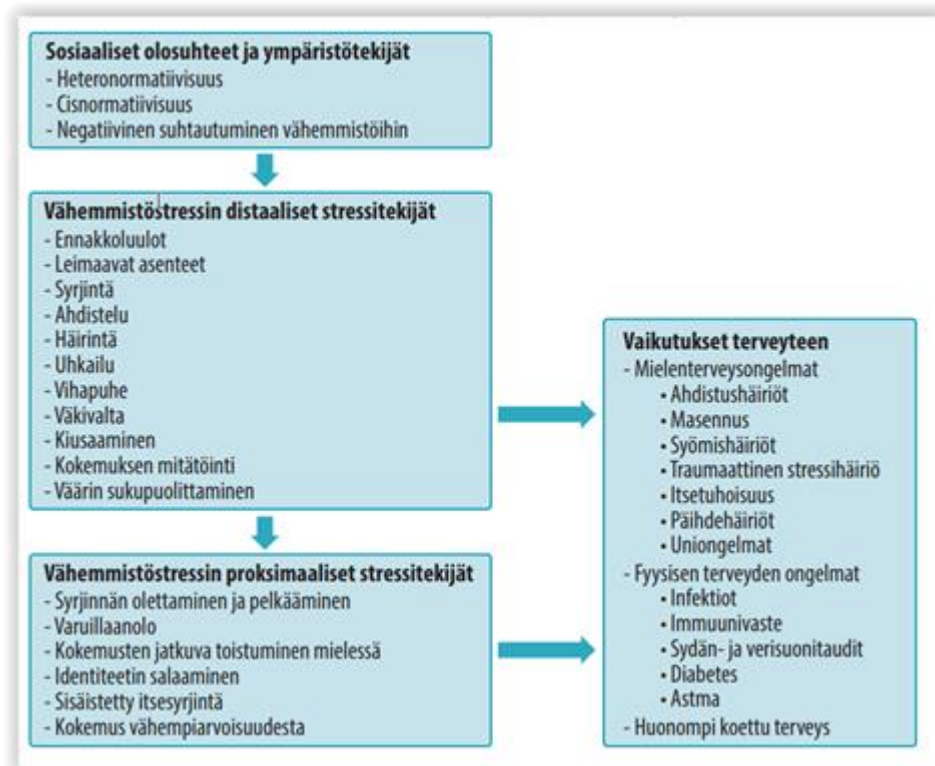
Sosiaaliset olosuhteet ja ympäristötekijät
- Heteronormatiivisuus
- Cisnormatiivisuus
- Negatiivinen suhtautuminen vähemmistöihin

Vähemmistöstressin distaaliset stressitekijät
- Ennakkoluulot
- Leimaavat asenteet
- Syrjintä
- Ahdistelu
- Häirintä
- Uhkailu
- Vihapuhe
- Väkivalta
- Kiusaaminen
- Kokemuksen mitätöinti
- Väärin sukupuolittaminen

Vähemmistöstressin proksimaaliset stressitekijät
- Syrjinnän olettaminen ja pelkääminen
- Varuillaanolo
- Kokemusten jatkuva toistuminen mielessä
- Identiteetin salaaminen
- Sisäistetty itsesyrjintä
- Kokemus vähempiarvoisuudesta

Vaikutukset terveyteen
- Mielenterveysongelmat
• Ahdistushäiriöt
• Masennus
• Syömishäiriöt
• Traumaattinen stressihäiriö
• Itsetuhoisuus
• Päihdehäiriöt
• Uniongelmat
- Fyysisen terveyden ongelmat
• Infektiot
• Immuunivaste
• Sydän- ja verisuonitaudit
• Diabetes
• Astma
- Huonompi koettu terveys